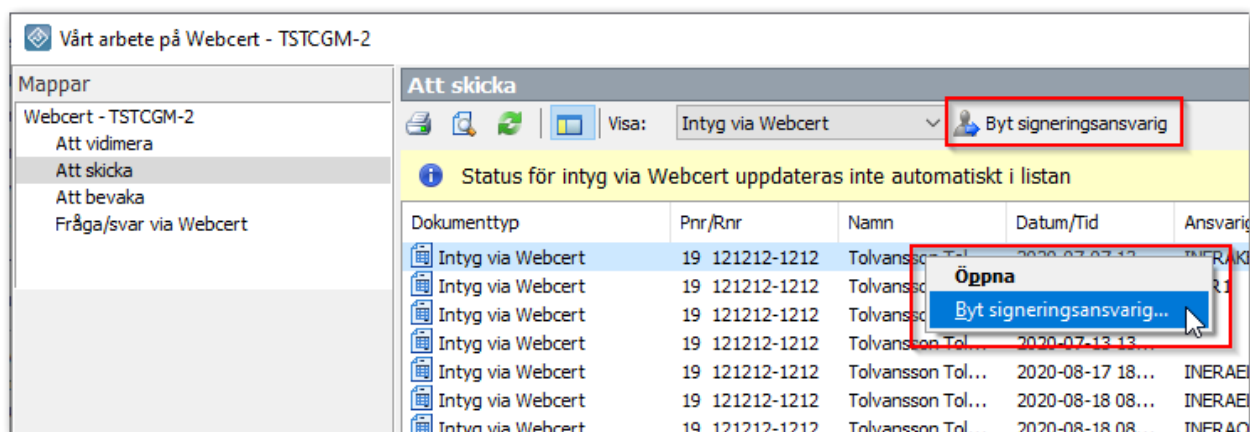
Vårt arbete på Webcert - TSTCGM-2

Mappar

Webcert - TSTCGM-2
Att vidimera
Att skicka
Att bevaka
Fråga/svar via Webcert

Att skicka

Visa: Intyg via Webcert

Byt signeringsansvarig

Status för intyg via Webcert uppdateras inte automatiskt i listan

| Dokumenttyp | Pnr/Rnr | Namn | Datum/Tid | Ansvarig |
|---|---|---|---|---|
| Intyg via Webcert | 19 121212-1212 | Tolvansson Tol... | 2020-07-07 13... | INERAE |
| Intyg via Webcert | 19 121212-1212 | Tolvansson | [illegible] | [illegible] |
| Intyg via Webcert | 19 121212-1212 | Tolvansson | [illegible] | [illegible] |
| Intyg via Webcert | 19 121212-1212 | Tolvansson Tol... | 2020-07-13 13... | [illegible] |
| Intyg via Webcert | 19 121212-1212 | Tolvansson Tol... | 2020-08-17 18... | INERAE |
| Intyg via Webcert | 19 121212-1212 | Tolvansson Tol... | 2020-08-18 08... | INERAE |
| Intyg via Webcert | 19 121212-1212 | Tolvansson Tol... | 2020-08-18 08... | INERAE |

Öppna
Byt signeringsansvarig...